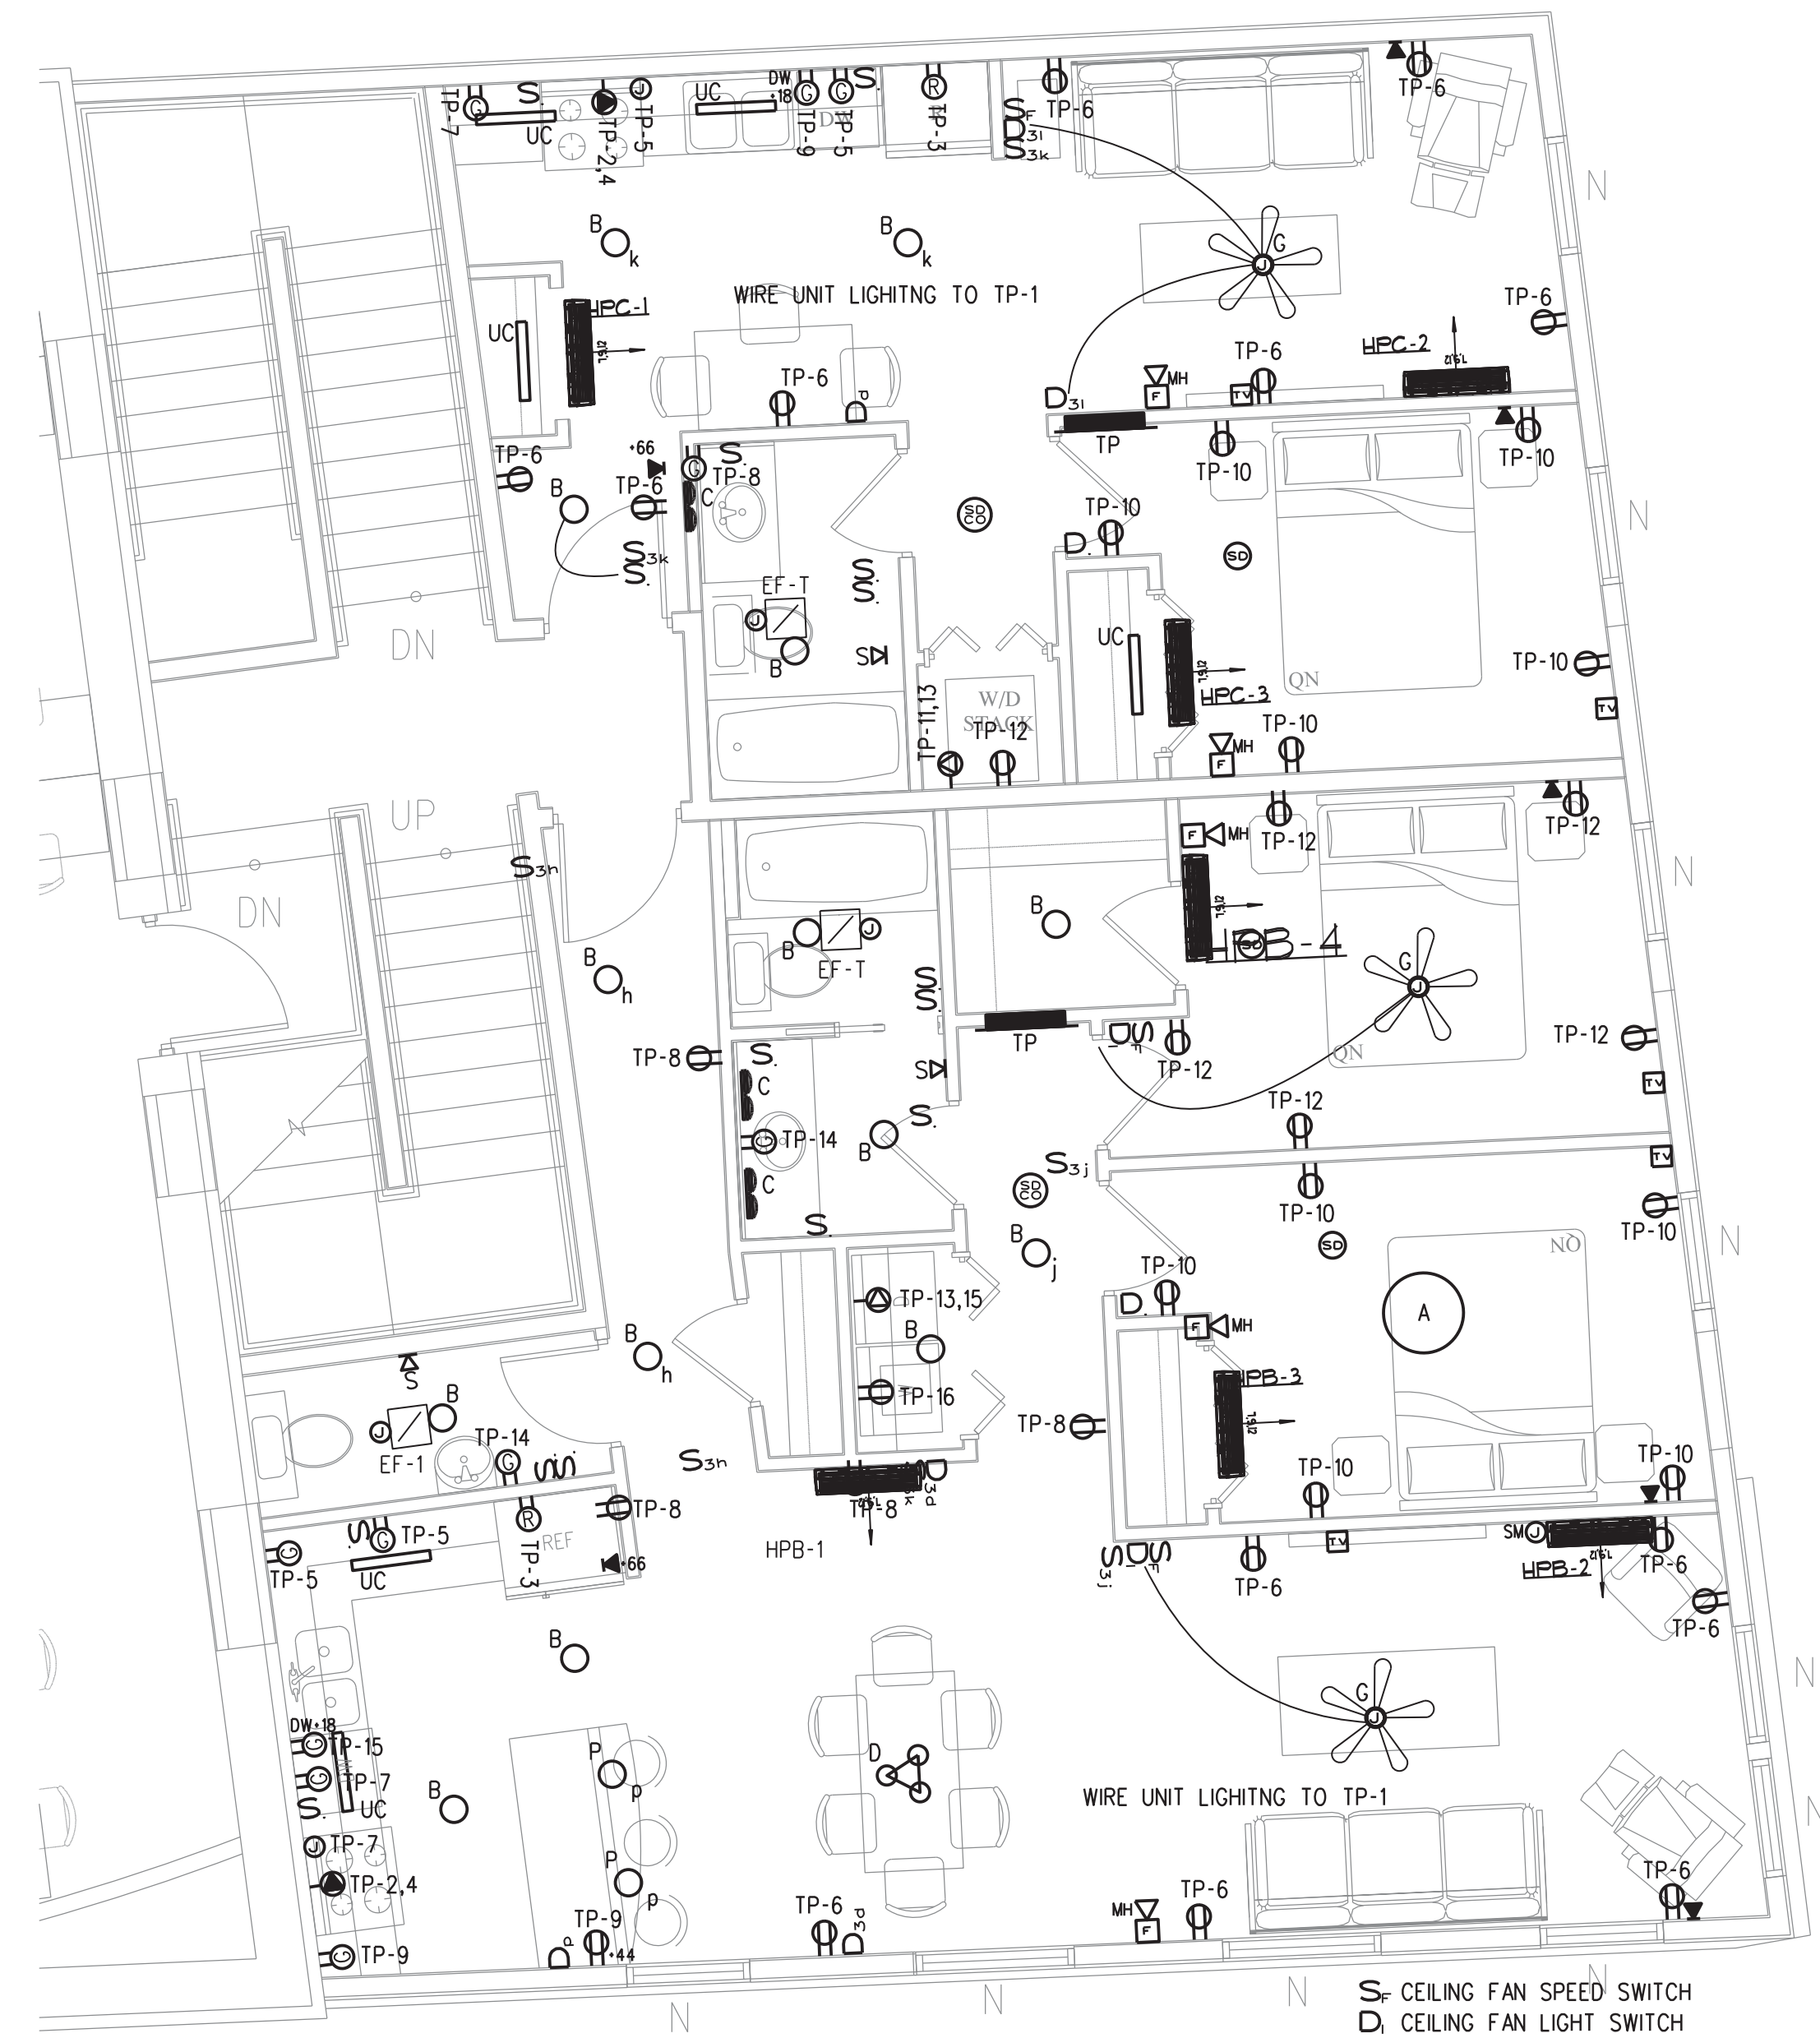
TP-7
UC
TP-2,4
TP-5
UC
DW •18
TP-9
TP-5
TP-3
TP-6
TP-6
N
WIRE UNIT LIGHITNG TO TP-1
HPC-1
UC
TP-6
TP-6
HPC-2
MH
TP-6
TP
TP-10
TP-10
TP-6
•66
TP-8
TP-6
EF-T
TP-10
N
DN
W/D STACK
TP-11,13
TP-12
UC
HPC-3
QN
TP-10
TP-10
MH
UP
DN
MH
TP-12
TP-12
N
EF-T
HPB-4
TP
TP-12
TP-12
QN
TP-8
TP-14
TP-12
TP-10
TP-10
N
NQ
TP-10
TP-13,15
MH
TP-16
HPB-3
A
TP-8
EF-1
TP-14
TP-8
TP-10
TP-10
TP-8
HPB-1
TP-5
REF
TP-3
•66
TP-5
UC
SM
HPB-2
TP-6
TP-6
TP-6
DW•18
TP-15
TP-7
UC
WIRE UNIT LIGHITNG TO TP-1
TP-7
TP-2,4
TP-9
TP-9
•44
TP-6
MH
TP-6
TP-6
N
N
N
$S_F$ CEILING FAN SPEED SWITCH
$D_I$ CEILING FAN LIGHT SWITCH